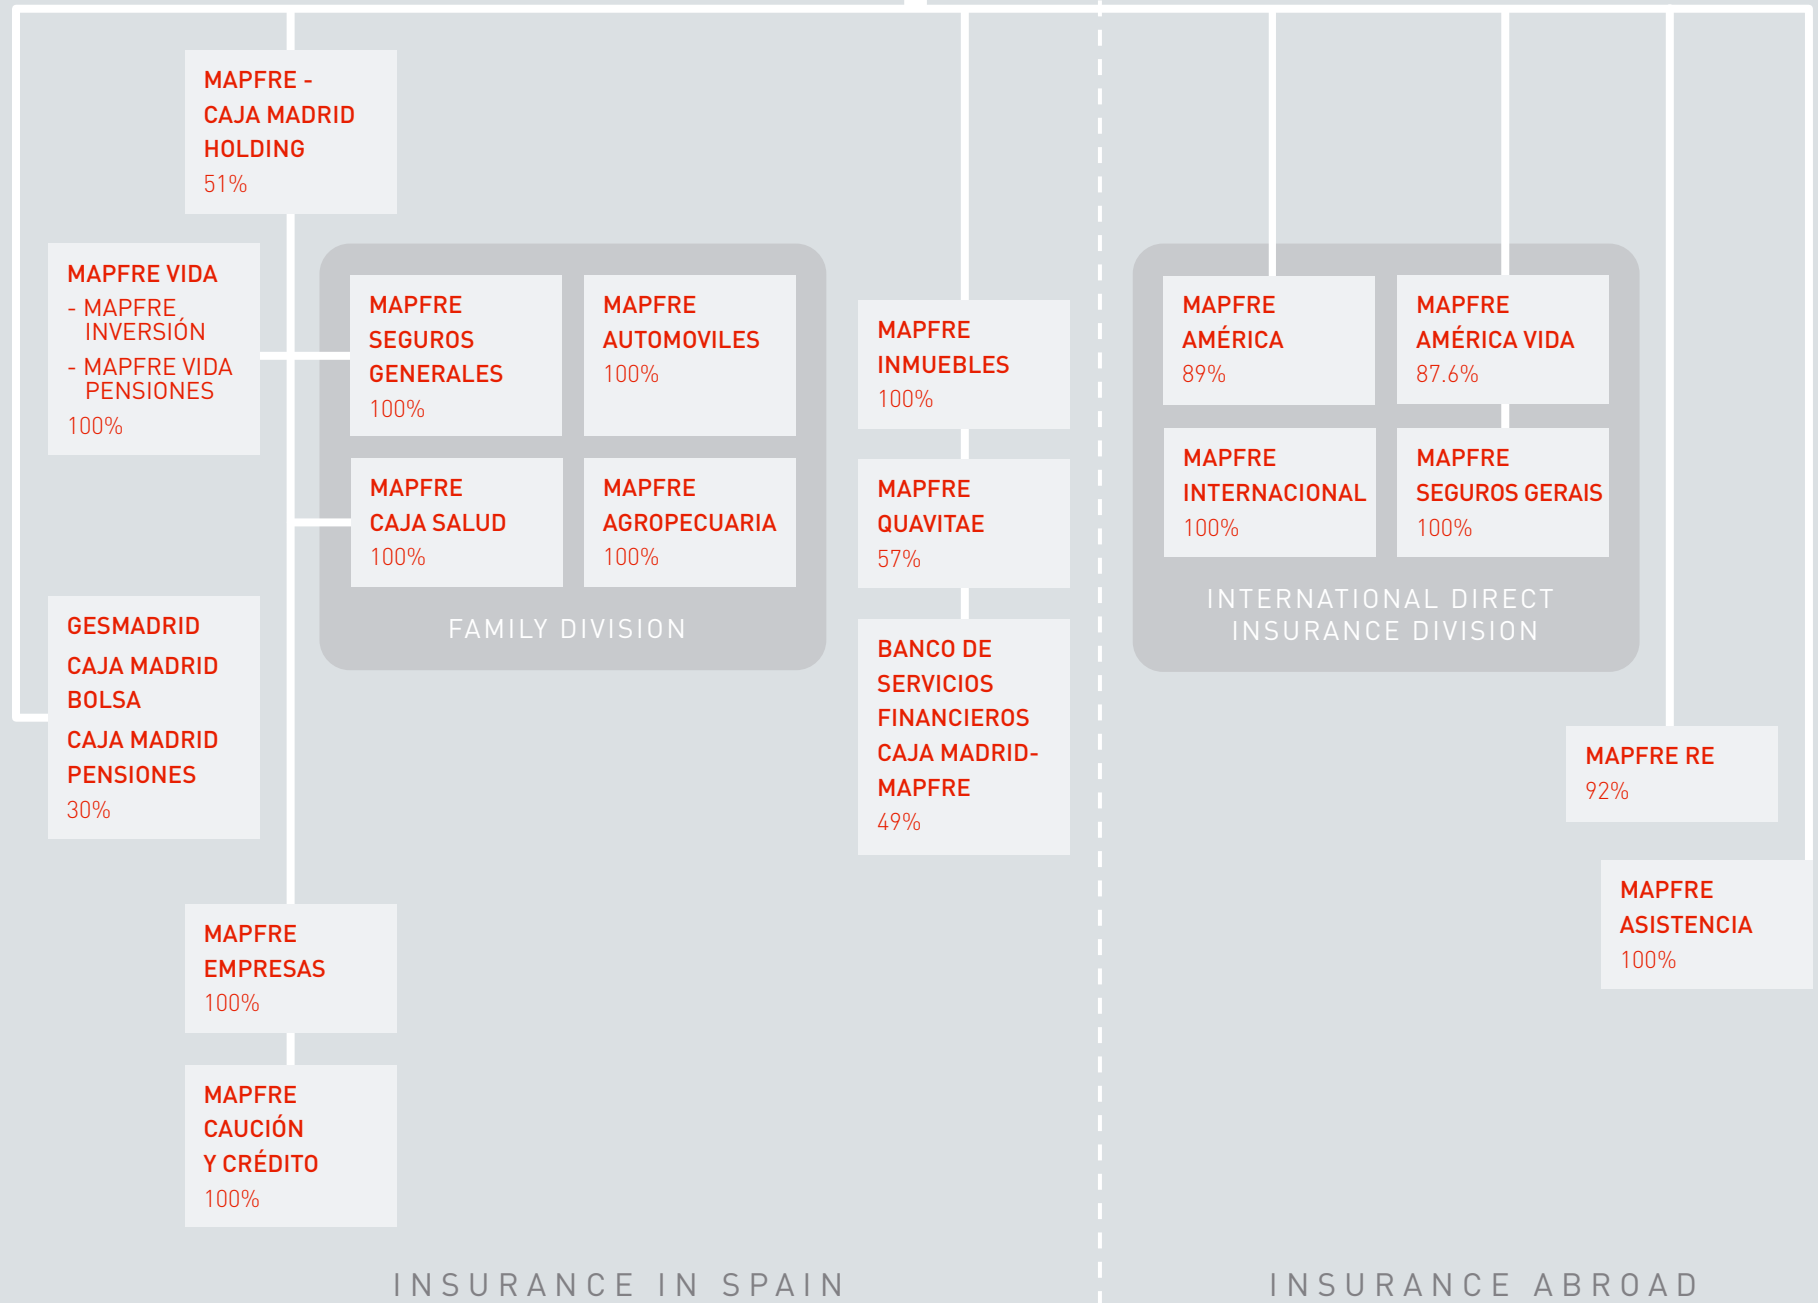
MAPFRE - CAJA MADRID HOLDING
51%

MAPFRE VIDA
- MAPFRE INVERSIÓN
- MAPFRE VIDA PENSIONES
100%

GESMADRID
CAJA MADRID BOLSA
CAJA MADRID PENSIONES
30%

MAPFRE SEGUROS GENERALES
100%

MAPFRE AUTOMOVILES
100%

MAPFRE CAJA SALUD
100%

MAPFRE AGROPECUARIA
100%

FAMILY DIVISION

MAPFRE EMPRESAS
100%

MAPFRE CAUCIÓN Y CRÉDITO
100%

MAPFRE INMUEBLES
100%

MAPFRE QUAVITAE
57%

BANCO DE SERVICIOS FINANCIEROS CAJA MADRID-MAPFRE
49%

MAPFRE AMÉRICA
89%

MAPFRE AMÉRICA VIDA
87.6%

MAPFRE INTERNACIONAL
100%

MAPFRE SEGUROS GERAIS
100%

INTERNATIONAL DIRECT INSURANCE DIVISION

MAPFRE RE
92%

MAPFRE ASISTENCIA
100%

INSURANCE IN SPAIN

INSURANCE ABROAD